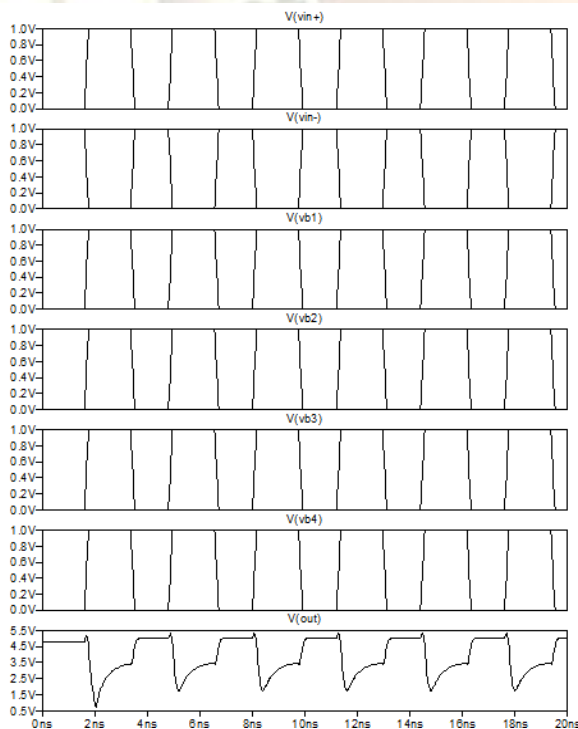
V(vin+)
1.0V
0.8V
0.6V
0.4V
0.2V
0.0V

V(vin-)
1.0V
0.8V
0.6V
0.4V
0.2V
0.0V

V(vb1)
1.0V
0.8V
0.6V
0.4V
0.2V
0.0V

V(vb2)
1.0V
0.8V
0.6V
0.4V
0.2V
0.0V

V(vb3)
1.0V
0.8V
0.6V
0.4V
0.2V
0.0V

V(vb4)
1.0V
0.8V
0.6V
0.4V
0.2V
0.0V

V(out)
5.5V
4.5V
3.5V
2.5V
1.5V
0.5V

0ns 2ns 4ns 6ns 8ns 10ns 12ns 14ns 16ns 18ns 20ns